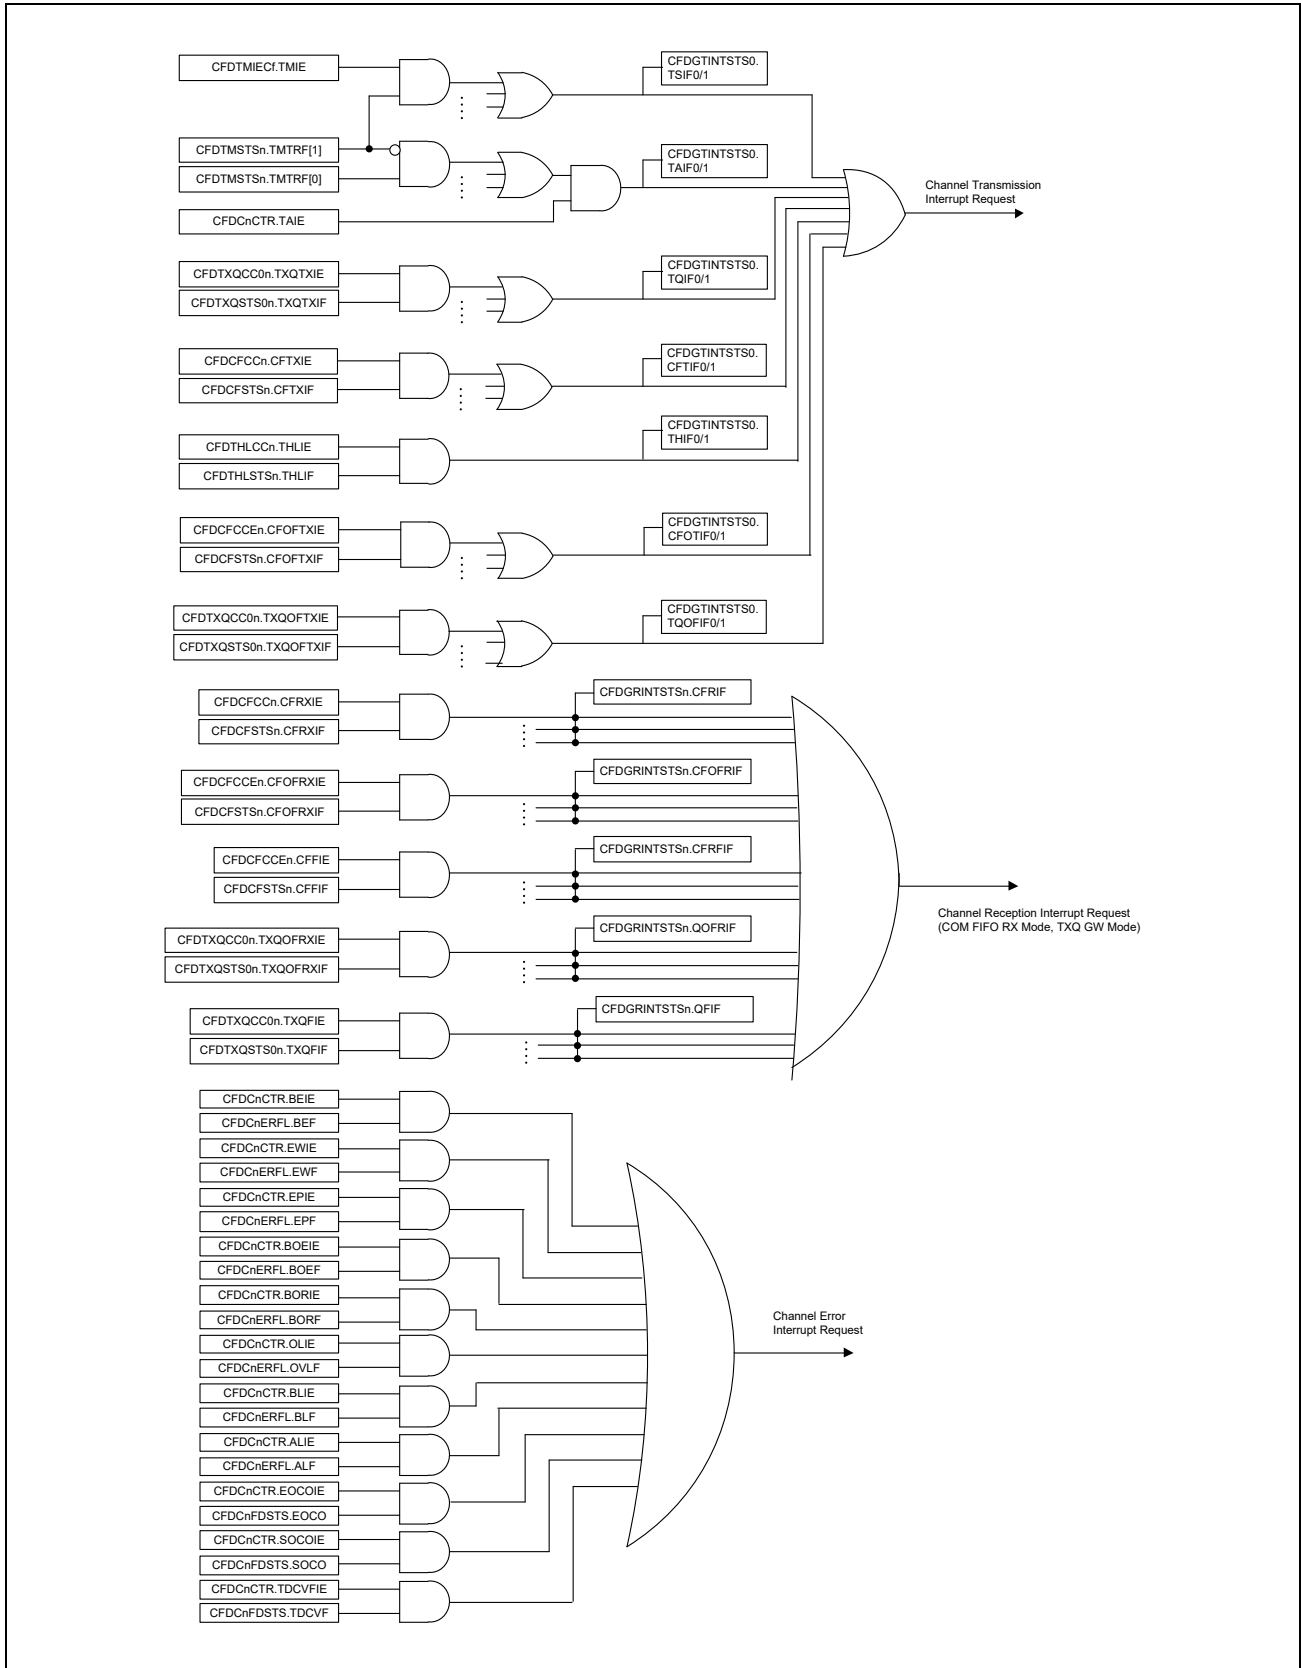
CFDTMIECf.TMIE

CFDGTINTSTS0. TSIF0/1

CFDTMSTSn.TMTRF[1]

CFDTMSTSn.TMTRF[0]

CFDGTINTSTS0. TAIF0/1

Channel Transmission Interrupt Request

CFDCnCTR.TAIE

CFDTXQCC0n.TXQTXIE

CFDTXQSTS0n.TXQTXIF

CFDGTINTSTS0. TQIF0/1

CFDCFCCn.CFTXIE

CFDCFSTSn.CFTXIF

CFDGTINTSTS0. CFTIF0/1

CFDTHLCCn.THLIE

CFDTHLSTSn.THLIF

CFDGTINTSTS0. THIF0/1

CFDCFCCEn.CFOFTXIE

CFDCFSTSn.CFOFTXIF

CFDGTINTSTS0. CFOTIF0/1

CFDTXQCC0n.TXQOFTXIE

CFDTXQSTS0n.TXQOFTXIF

CFDGTINTSTS0. TQOFIF0/1

CFDCFCCn.CFRXIE

CFDCFSTSn.CFRXIF

CFDGRINTSTSn.CFRIF

CFDCFCCEn.CFOFRXIE

CFDCFSTSn.CFOFRXIF

CFDGRINTSTSn.CFOFRIF

CFDCFCCEn.CFFIE

CFDCFSTSn.CFFIF

CFDGRINTSTSn.CFRFIF

Channel Reception Interrupt Request (COM FIFO RX Mode, TXQ GW Mode)

CFDTXQCC0n.TXQOFRXIE

CFDTXQSTS0n.TXQOFRXIF

CFDGRINTSTSn.QOFRIF

CFDTXQCC0n.TXQFIE

CFDTXQSTS0n.TXQFIF

CFDGRINTSTSn.QFIF

CFDCnCTR.BEIE

CFDCnERFL.BEF

CFDCnCTR.EWIE

CFDCnERFL.EWF

CFDCnCTR.EPIE

CFDCnERFL.EPF

CFDCnCTR.BOEIE

CFDCnERFL.BOEF

CFDCnCTR.BORIE

CFDCnERFL.BORF

Channel Error Interrupt Request

CFDCnCTR.OLIE

CFDCnERFL.OVLF

CFDCnCTR.BLIE

CFDCnERFL.BLF

CFDCnCTR.ALIE

CFDCnERFL.ALF

CFDCnCTR.EOCOIE

CFDCnFDSTS.EOCO

CFDCnCTR.SOCOIE

CFDCnFDSTS.SOCO

CFDCnCTR.TDCVFIE

CFDCnFDSTS.TDCVF